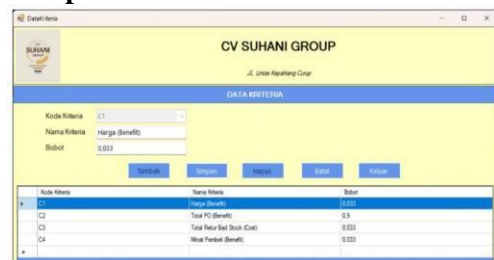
DataKriteria

SUHANI

CV SUHANI GROUP

JL. Lintas Kepahiang Curup

DATA KRITERIA

Kode Kriteria C1
Nama Kriteria Harga (Benefit)
Bobot 0,033

Tambah Simpan Hapus Batal Keluar

| | Kode Kriteria | Nama Kriteria | Bobot |
|---|---|---|---|
| ▸ | C1 | Harga (Benefit) | 0,033 |
| | C2 | Total PO (Benefit) | 0,9 |
| | C3 | Total Retur Bad Stock (Cost) | 0,033 |
| | C4 | Minat Pembeli (Benefit) | 0,033 |
| * | | | |